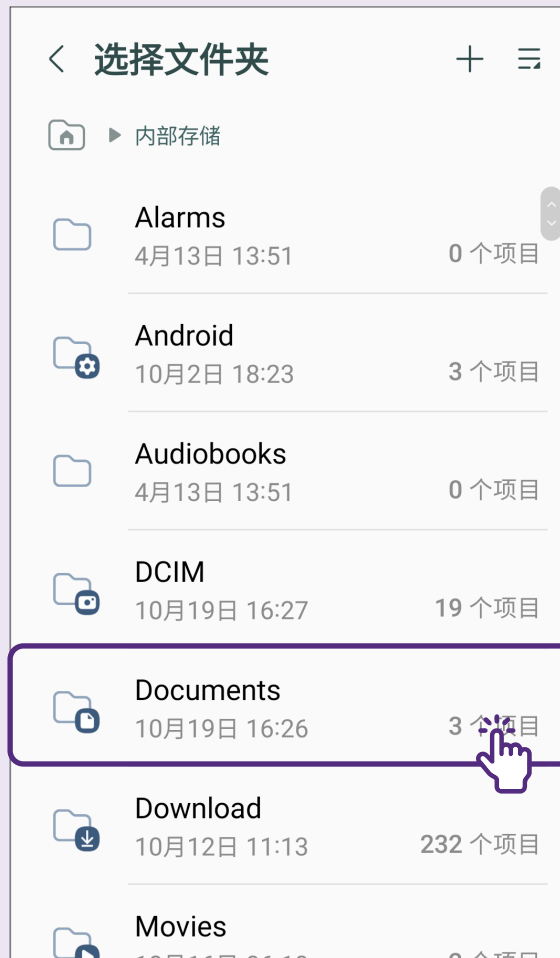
选择文件夹

内部存储

Alarms
4月13日 13:51
0 个项目

Android
10月2日 18:23
3 个项目

Audiobooks
4月13日 13:51
0 个项目

DCIM
10月19日 16:27
19 个项目

Documents
10月19日 16:26
3 个项目

Download
10月12日 11:13
232 个项目

Movies
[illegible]
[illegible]